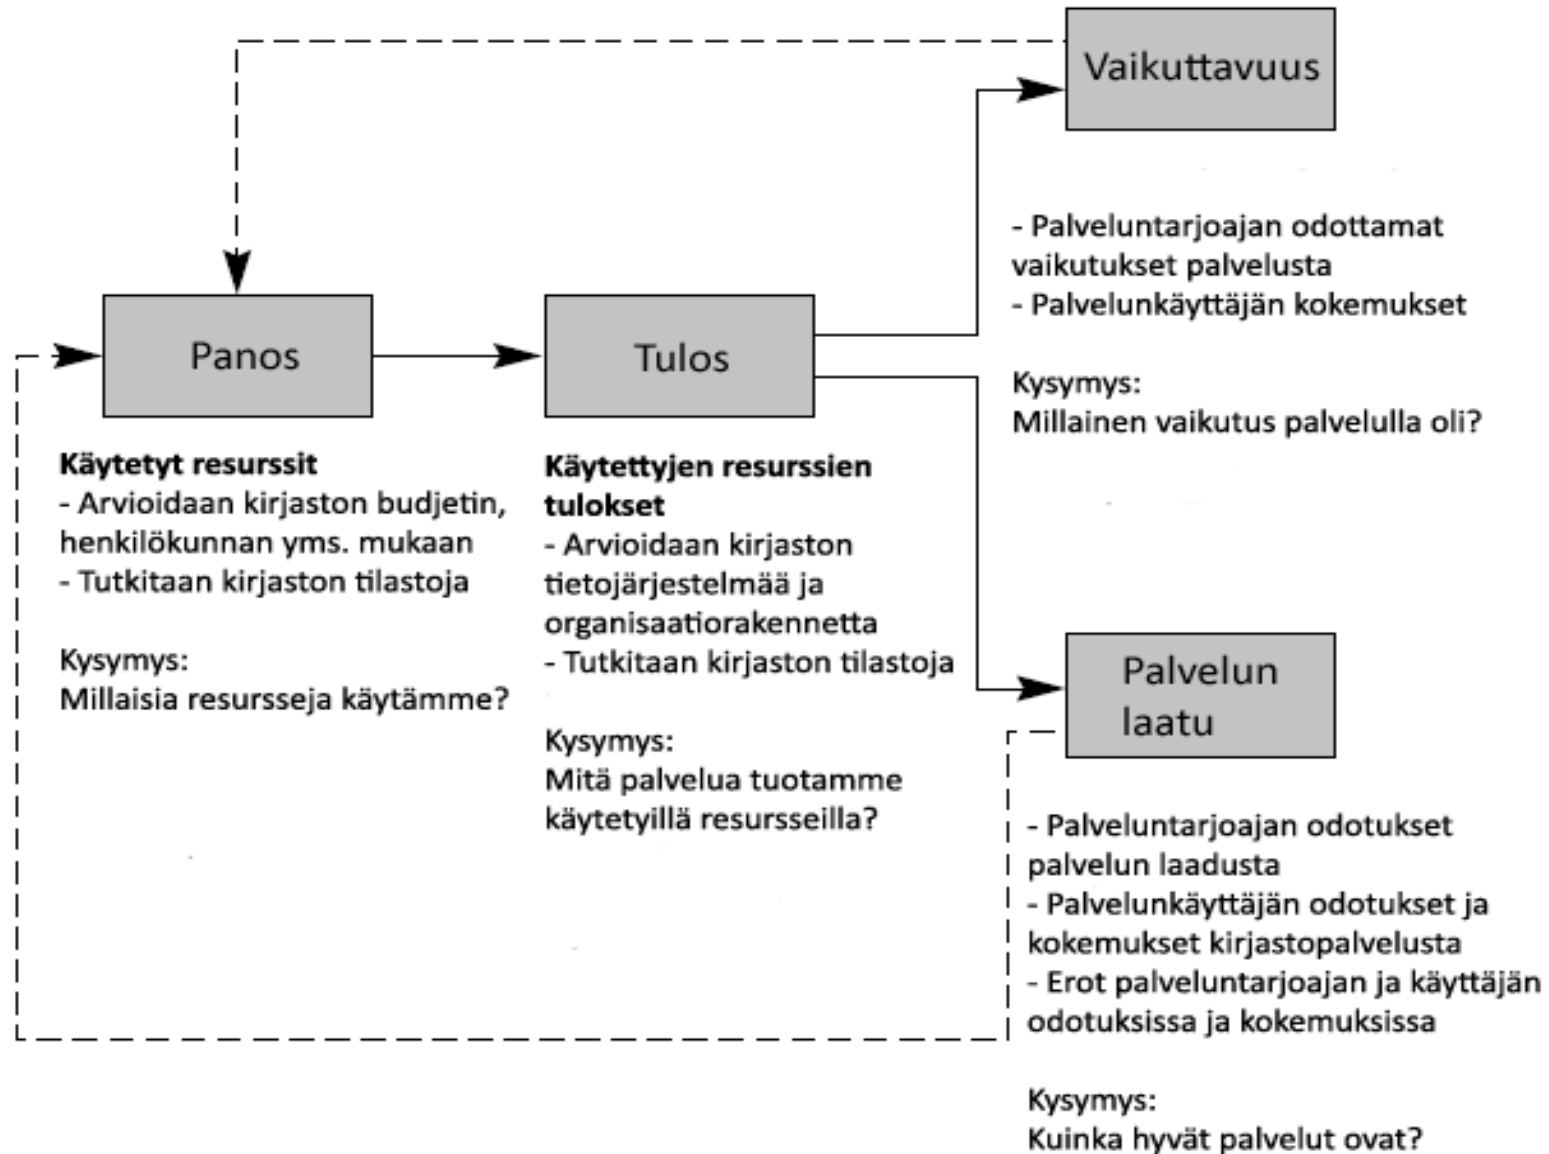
Vaikuttavuus

- Palveluntarjoajan odottamat vaikutukset palvelusta
- Palvelunkäyttäjän kokemukset

Kysymys:
Millainen vaikutus palvelulla oli?

Panos

Tulos

**Käytetyt resurssit**
- Arvioidaan kirjaston budjetin, henkilökunnan yms. mukaan
- Tutkitaan kirjaston tilastoja

Kysymys:
Millaisia resursseja käytämme?

**Käytettyjen resurssien tulokset**
- Arvioidaan kirjaston tietojärjestelmää ja organisaatiorakennetta
- Tutkitaan kirjaston tilastoja

Kysymys:
Mitä palvelua tuotamme käytetyillä resursseilla?

Palvelun laatu

- Palveluntarjoajan odotukset palvelun laadusta
- Palvelunkäyttäjän odotukset ja kokemukset kirjastopalvelusta
- Erot palveluntarjoajan ja käyttäjän odotuksissa ja kokemuksissa

Kysymys:
Kuinka hyvät palvelut ovat?